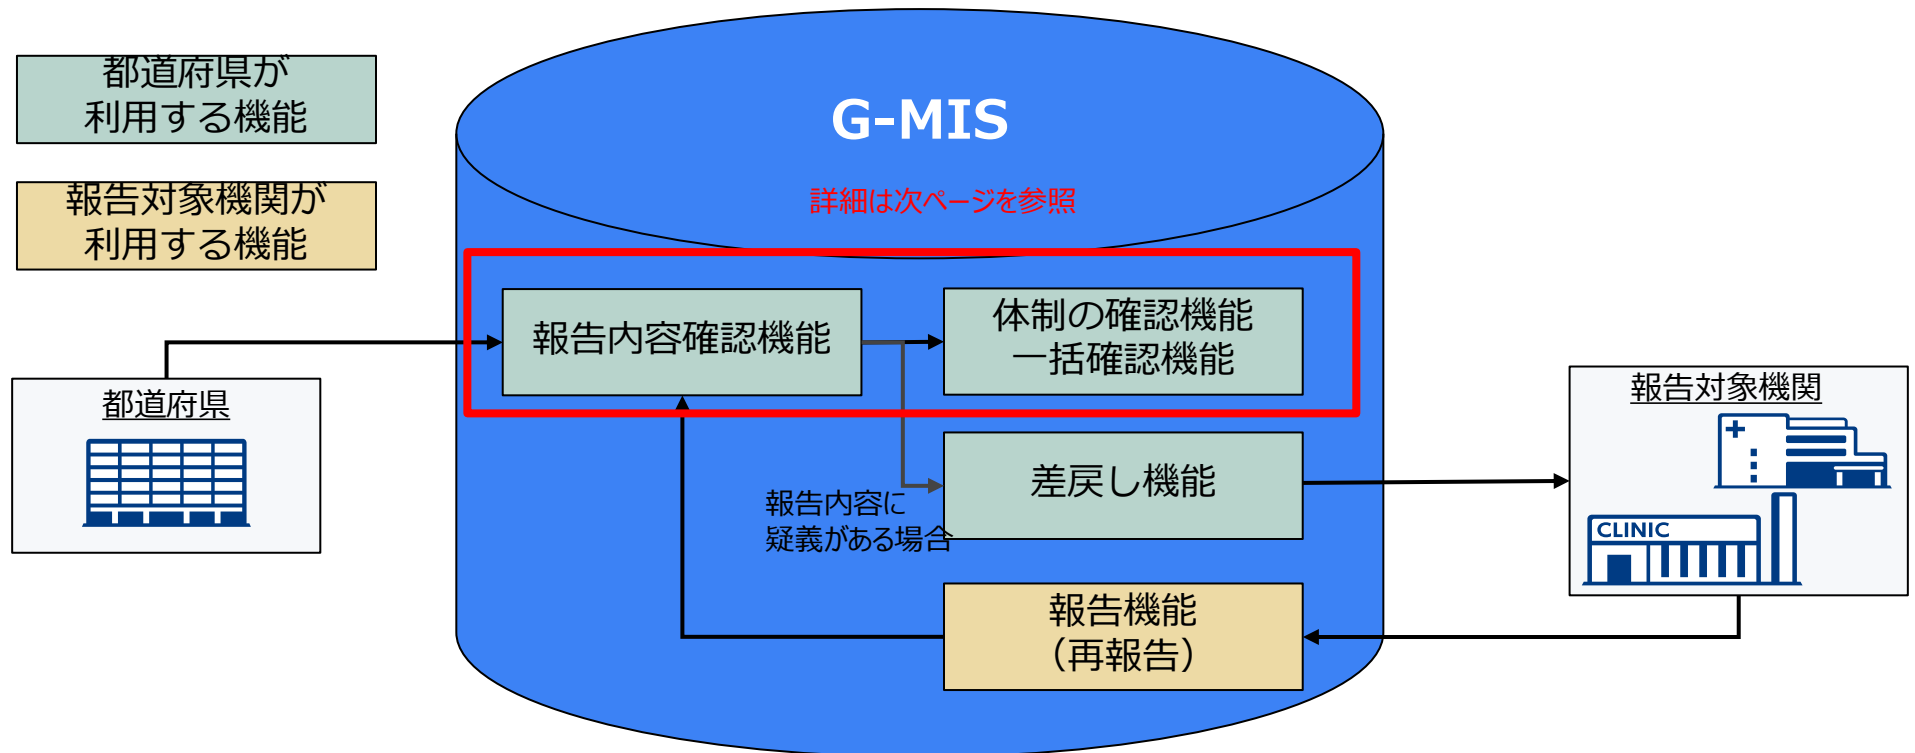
都道府県が
利用する機能

報告対象機関が
利用する機能

G-MIS

詳細は次ページを参照

報告内容確認機能

体制の確認機能
一括確認機能

都道府県

報告対象機関

差戻し機能

報告内容に
疑義がある場合

CLINIC

報告機能
(再報告)